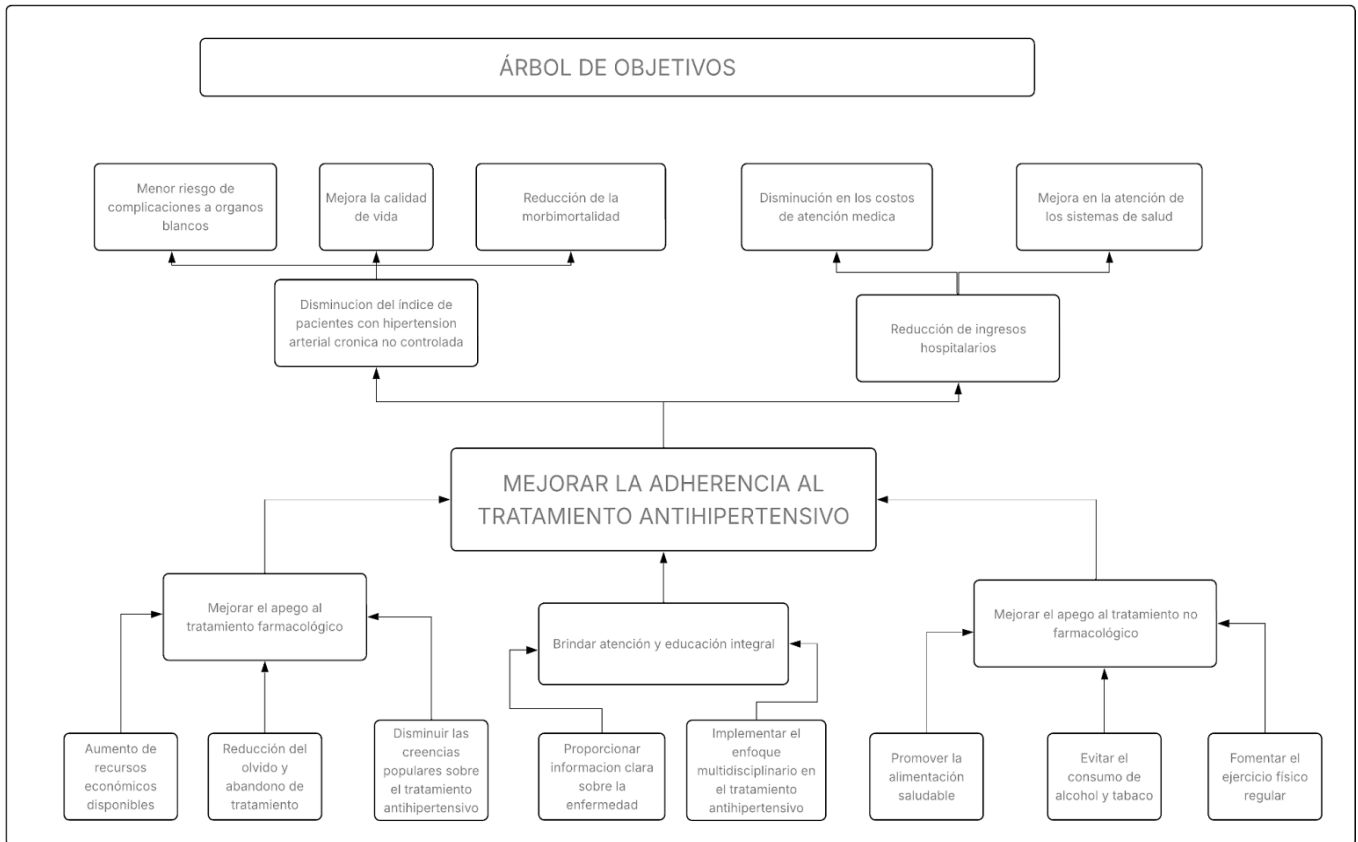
ÁRBOL DE OBJETIVOS

Menor riesgo de complicaciones a organos blancos

Mejora la calidad de vida

Reducción de la morbimortalidad

Disminución en los costos de atención medica

Mejora en la atención de los sistemas de salud

Disminucion del índice de pacientes con hipertension arterial cronica no controlada

Reducción de ingresos hospitalarios

MEJORAR LA ADHERENCIA AL TRATAMIENTO ANTIHIPERTENSIVO

Mejorar el apego al tratamiento farmacológico

Brindar atención y educación integral

Mejorar el apego al tratamiento no farmacológico

Aumento de recursos económicos disponibles

Reducción del olvido y abandono de tratamiento

Disminuir las creencias populares sobre el tratamiento antihipertensivo

Proporcionar informacion clara sobre la enfermedad

Implementar el enfoque multidisciplinario en el tratamiento antihipertensivo

Promover la alimentación saludable

Evitar el consumo de alcohol y tabaco

Fomentar el ejercicio físico regular